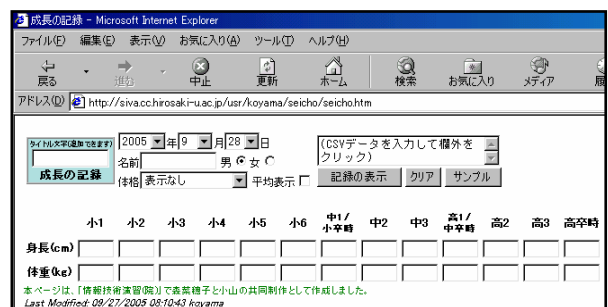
成長の記録 - Microsoft Internet Explorer

ファイル(F) 編集(E) 表示(V) お気に入り(A) ツール(T) ヘルプ(H)

戻る 進む 中止 更新 ホーム 検索 お気に入り メディア 履

アドレス(D) http://siva.cc.hirosaki-u.ac.jp/usr/koyama/seicho/seicho.htm

タイトル文字(追加できます)

成長の記録

2005 年 9 月 28 日

名前 男 女

体格 表示なし 平均表示

(CSVデータを入力して欄外をクリック)

記録の表示 クリア サンプル

| | 小1 | 小2 | 小3 | 小4 | 小5 | 小6 | 中1/小卒時 | 中2 | 中3 | 高1/中卒時 | 高2 | 高3 | 高卒時 |
|---|---|---|---|---|---|---|---|---|---|---|---|---|---|
| 身長(cm) | | | | | | | | | | | | | |
| 体重(kg) | | | | | | | | | | | | | |

本ページは、「情報技術演習(院)」で森菜穂子と小山の共同制作として作成しました。

Last Modified: 09/27/2005 08:10:43 koyama